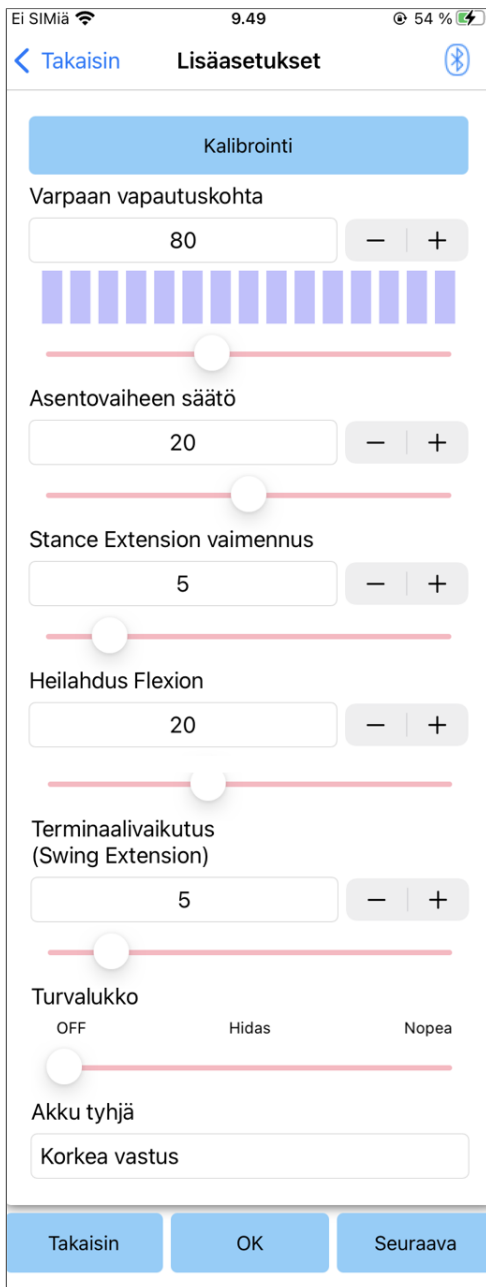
Ei SIMiä 9.49 54 %

Takaisin Lisäasetukset

Kalibrointi

Varpaan vapautuskohta

80

− +

Asentovaiheen säätö

20

− +

Stance Extension vaimennus

5

− +

Heilahdus Flexion

20

− +

Terminaalivaikutus (Swing Extension)

5

− +

Turvalukko

OFF Hidas Nopea

Akku tyhjä

Korkea vastus

Takaisin OK Seuraava